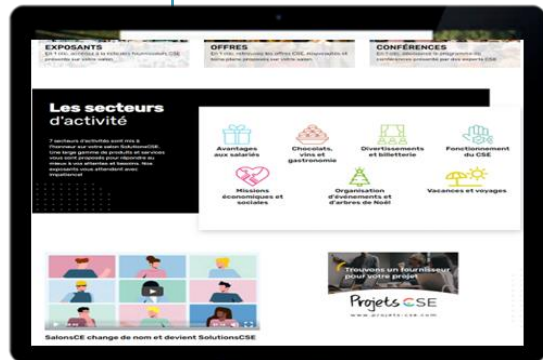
EXPOSANTS
En 1 clic, accédez à la liste des fournisseurs CSE présents sur votre salon.

OFFRES
En 1 clic, retrouvez les offres CSE, disponibles et bons plans proposés sur votre salon.

CONFÉRENCES
En 1 clic, découvrez le programme des conférences proposé par des experts CSE.

Les secteurs d'activité

7 secteurs d'activités sont mis à l'honneur sur votre salon SolutionsCSE. Une large gamme de produits et services vous sont proposés pour répondre au mieux à vos attentes et besoins. Nos exposants vous attendent avec impatience!

Avantages aux salariés
Chocolats, vins et gastronomie
Divertissements et billetterie
Fonctionnement du CSE
Missions économiques et sociales
Organisation d'événements et d'arbres de Noël
Vacances et voyages

SalonsCE change de nom et devient SolutionsCSE

Trouvons un fournisseur pour votre projet
Projets CSE
www.projets-cse.com